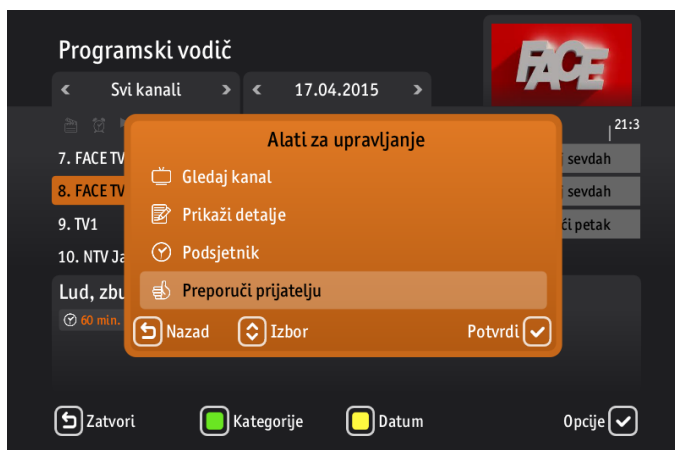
Programski vodič

Svi kanali

17.04.2015

FACE

21:3

7. FACE TV

8. FACE TV

9. TV1

10. NTV Ja

sevdah

sevdah

ći petak

Lud, zbu

60 min.

Alati za upravljanje

Gledaj kanal

Prikaži detalje

Podsjetnik

Preporuči prijatelju

Nazad

Izbor

Potvrdi

Zatvori

Kategorije

Datum

Opcije